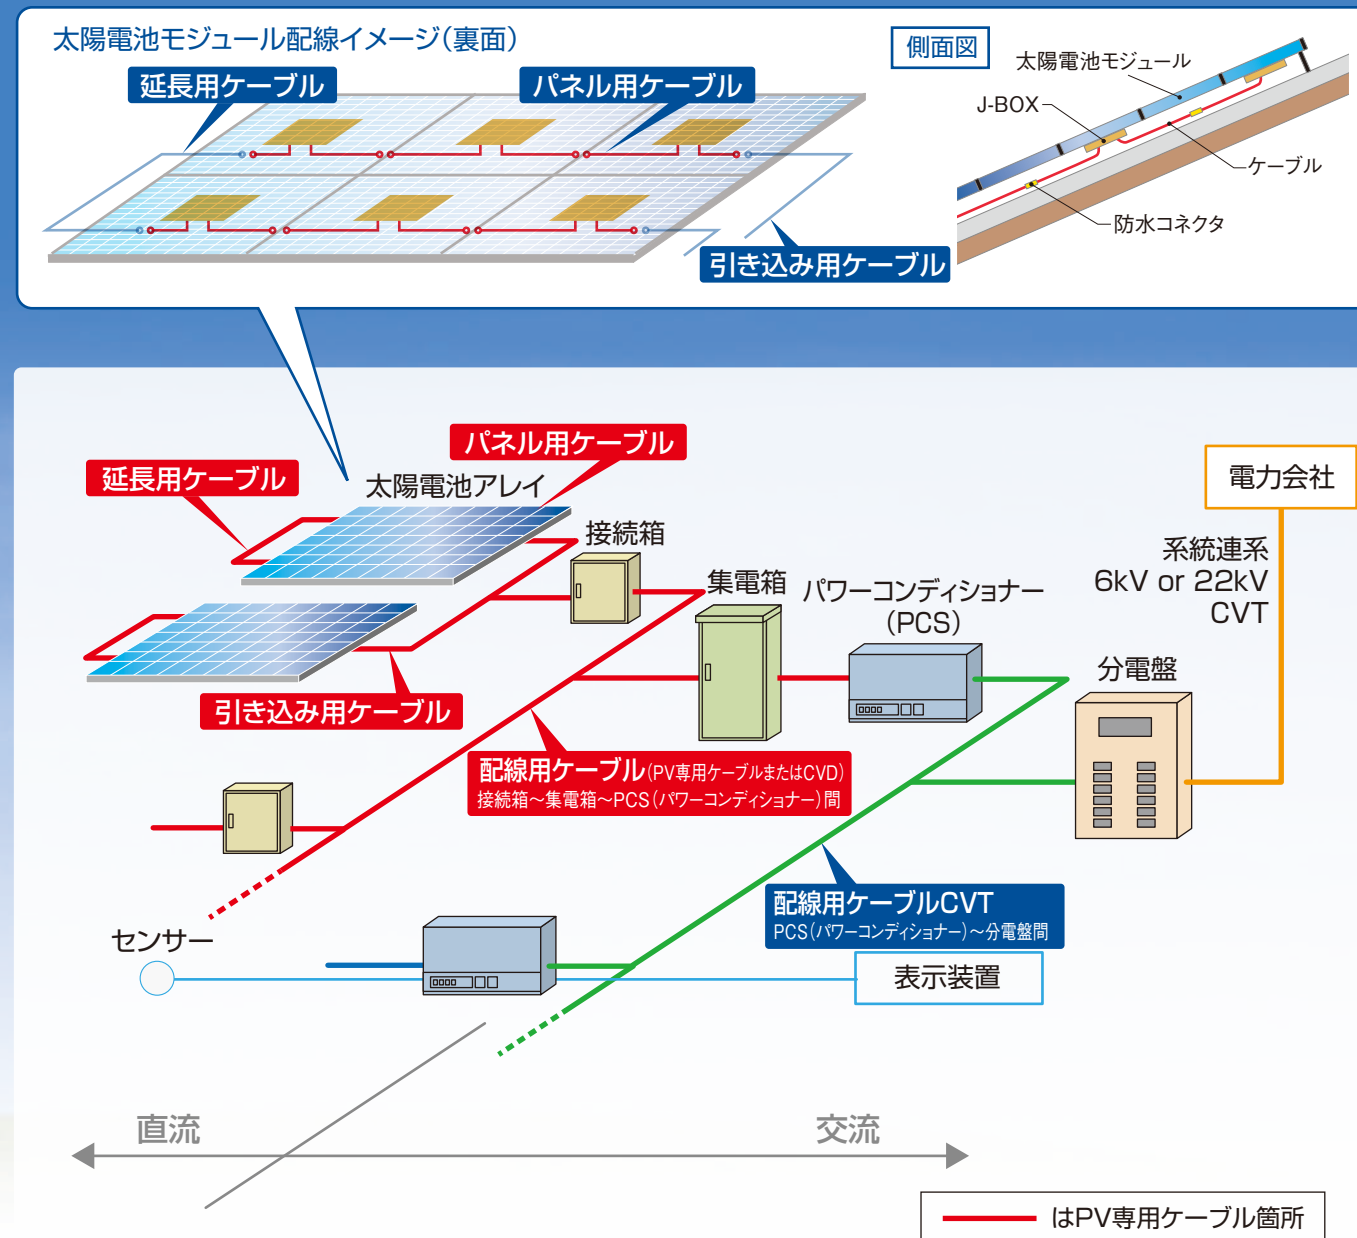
太陽電池モジュール配線イメージ(裏面)

延長用ケーブル

パネル用ケーブル

引き込み用ケーブル

側面図

太陽電池モジュール

J-BOX

ケーブル

防水コネクタ

パネル用ケーブル

延長用ケーブル

太陽電池アレイ

接続箱

集電箱

パワーコンディショナー (PCS)

電力会社

系統連系 6kV or 22kV CVT

分電盤

引き込み用ケーブル

配線用ケーブル(PV専用ケーブルまたはCVD)
接続箱~集電箱~PCS(パワーコンディショナー)間

配線用ケーブルCVT
PCS(パワーコンディショナー)~分電盤間

センサー

表示装置

直流

交流

はPV専用ケーブル箇所